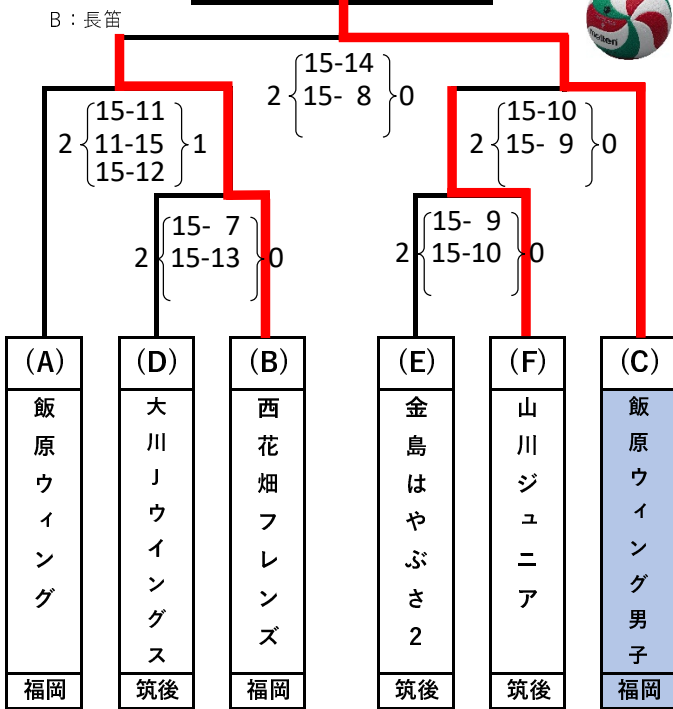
B：長笛

molten

2 15-14 15- 8 0

2 15-11 11-15 15-12 1

2 15-10 15- 9 0

2 15- 7 15-13 0

2 15- 9 15-10 0

| (A) | (D) | (B) | (E) | (F) | (C) |
|---|---|---|---|---|---|
| 飯原ウィング | 大川Jウイングス | 西花畑フレンズ | 金島はやぶさ2 | 山川ジュニア | 飯原ウィング男子 |
| 福岡 | 筑後 | 福岡 | 筑後 | 筑後 | 福岡 |